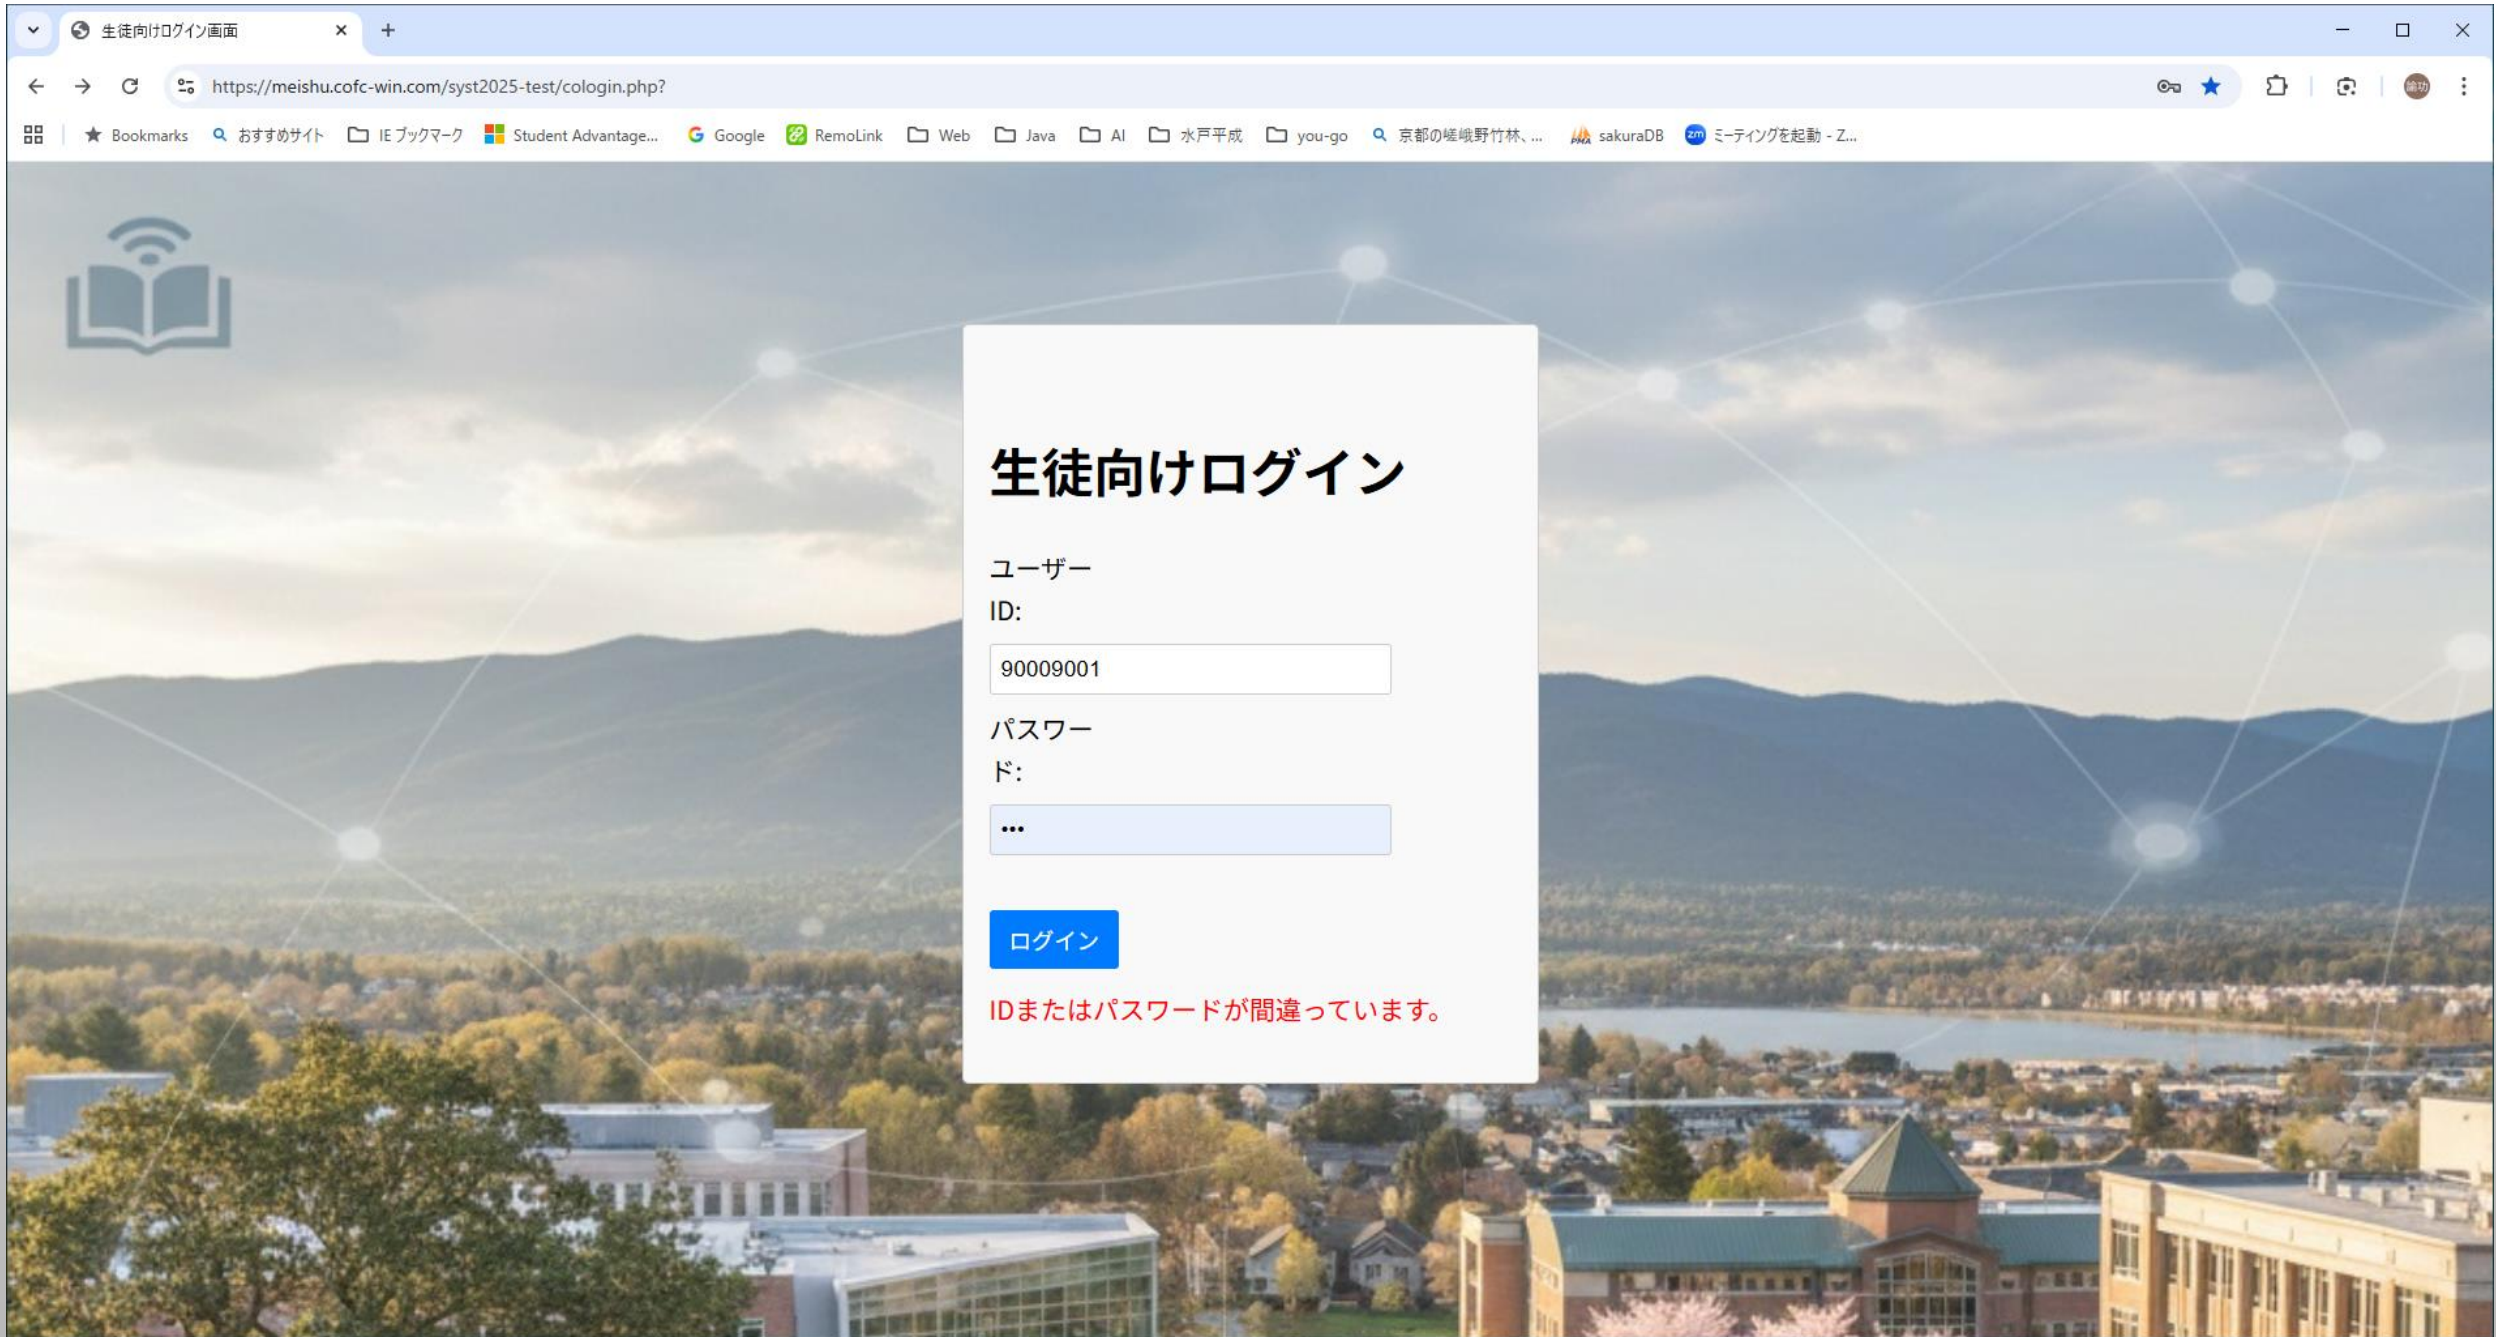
生徒向けログイン画面

https://meishu.cofc-win.com/syst2025-test/cologin.php?

Bookmarks おすすめサイト IE ブックマーク Student Advantage... Google RemoLink Web Java AI 水戸平成 you-go 京都の嵯峨野竹林、... sakuraDB ミーティングを起動 - Z...

生徒向けログイン

ユーザーID:

90009001

パスワード:

•••

ログイン

IDまたはパスワードが間違っています。